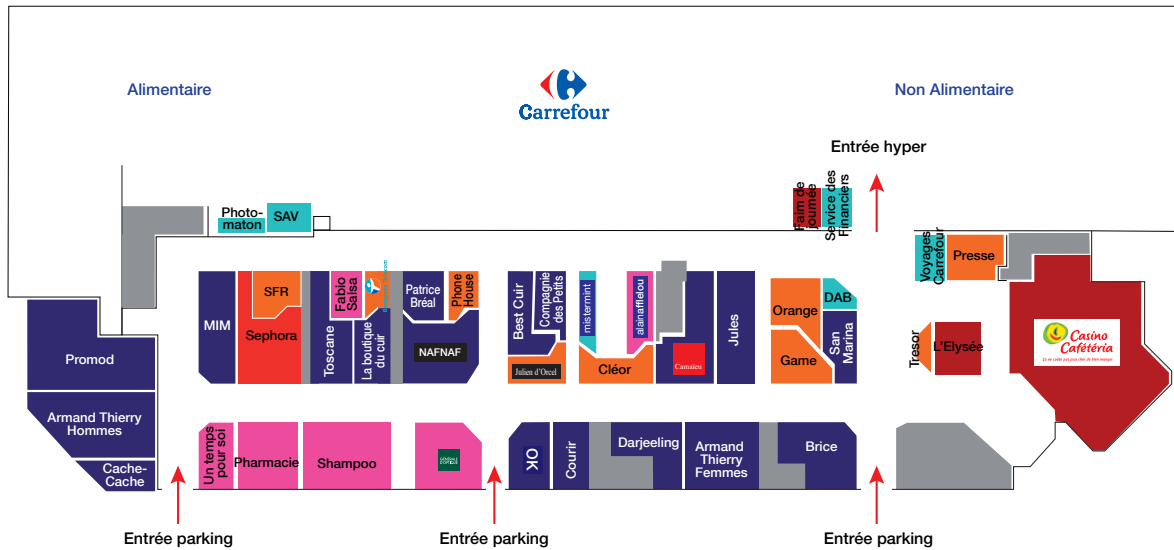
Alimentaire

Carrefour

Non Alimentaire

Entrée hyper

Photo-maton
SAV

Faim de Journée
Service des Financiers

Voyages Carrefour
Presse

Promod
Armand Thierry Hommes
Cache-Cache

MIM
SFR
Sephora
Toscane
Fabio Salsa
La boutique du cuir
Patrice Bréal
Phone House
NAFNAF

Best Cuir
Compagnie des Petits
Julien d'Orcel
misterminit
alainafflelou
Cléor
Camaïeu
Jules

Orange
DAB
Game
San Marina

Tresor
L'Elysée
Casino Cafétéria

Un temps pour soi
Pharmacie
Shampoo
Générale d'Optique

OK
Courir
Darjeeling
Armand Thierry Femmes
Brice

Entrée parking
Entrée parking
Entrée parking